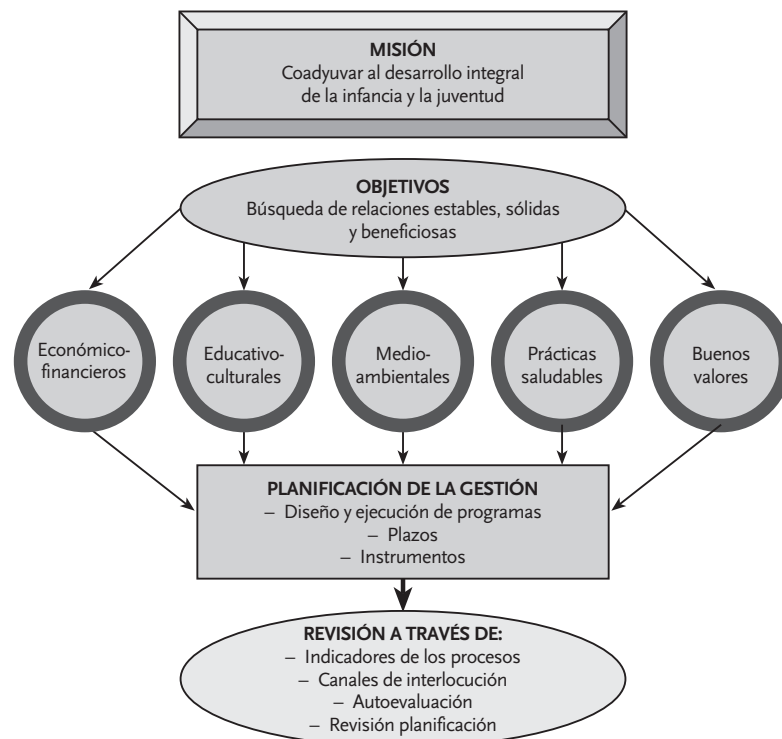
MISIÓN
Coadyuvar al desarrollo integral de la infancia y la juventud

OBJETIVOS
Búsqueda de relaciones estables, sólidas y beneficiosas

Económico-financieros

Educativo-culturales

Medio-ambientales

Prácticas saludables

Buenos valores

PLANIFICACIÓN DE LA GESTIÓN
– Diseño y ejecución de programas
– Plazos
– Instrumentos

REVISIÓN A TRAVÉS DE:
– Indicadores de los procesos
– Canales de interlocución
– Autoevaluación
– Revisión planificación